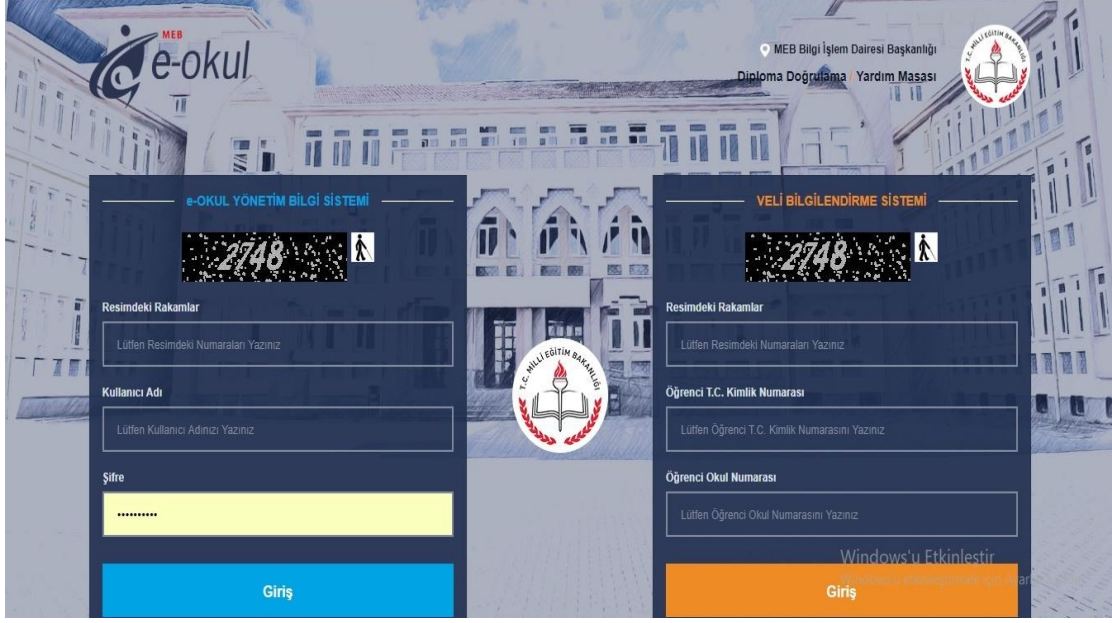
MEB e-okul

MEB Bilgi İşlem Dairesi Başkanlığı

Diploma Doğrulama | Yardım Masası

T.C. MİLLİ EĞİTİM BAKANLIĞI

e-OKUL YÖNETİM BİLGİ SİSTEMİ

2748

Resimdeki Rakamlar

Lütfen Resimdeki Numaraları Yazınız

Kullanıcı Adı

Lütfen Kullanıcı Adınızı Yazınız

Şifre

••••••••••

Giriş

T.C. MİLLİ EĞİTİM BAKANLIĞI

VELİ BİLGİLENDİRME SİSTEMİ

2748

Resimdeki Rakamlar

Lütfen Resimdeki Numaraları Yazınız

Öğrenci T.C. Kimlik Numarası

Lütfen Öğrenci T.C. Kimlik Numarasını Yazınız

Öğrenci Okul Numarası

Lütfen Öğrenci Okul Numarasını Yazınız

Windows'u Etkinleştir

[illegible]

Giriş